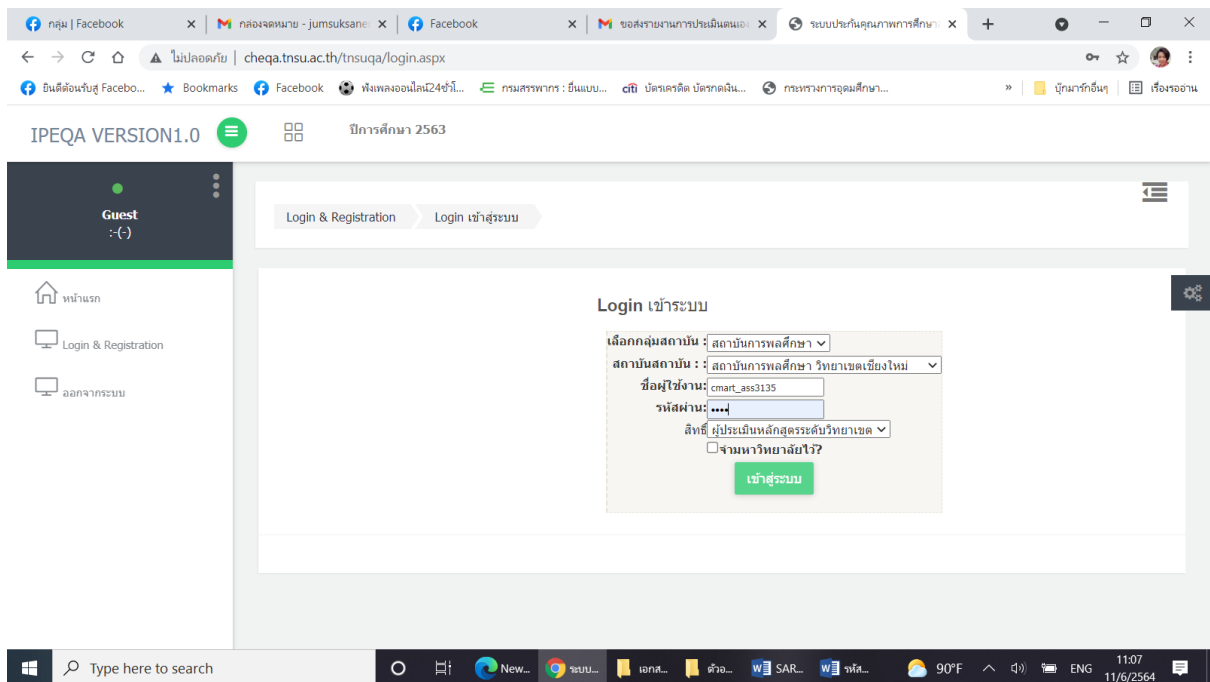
กลุ่ม | Facebook
กล่องจดหมาย - jumsuksane
Facebook
ขอส่งรายงานการประเมินตนเอง
ระบบประกันคุณภาพการศึกษา

ไม่ปลอดภัย | cheqa.tnsu.ac.th/tnsuqa/login.aspx

ยินดีต้อนรับสู่ Facebo...
Bookmarks
Facebook
ฟังเพลงออนไลน์24ชั่วโ...
กรมสรรพากร : ยื่นแบบ...
บัตรเครดิต บัตรกดเงิน...
กระทรวงการอุดมศึกษา...
»
บุ๊กมาร์กอื่นๆ
เรื่องรออ่าน

IPEQA VERSION1.0
ปีการศึกษา 2563

Guest
:-(-)

หน้าแรก
Login & Registration
ออกจากระบบ

Login & Registration
Login เข้าสู่ระบบ

Login เข้าระบบ

เลือกกลุ่มสถาบัน : สถาบันการพลศึกษา
สถาบันสถาบัน : : สถาบันการพลศึกษา วิทยาเขตเชียงใหม่
ชื่อผู้ใช้งาน: cmart_ass3135
รหัสผ่าน: ••••
สิทธิ์ ผู้ประเมินหลักสูตรระดับวิทยาเขต
จำมหาวิทยาลัยไว้?
เข้าสู่ระบบ

Type here to search
New...
ระบบ...
เอกส...
ตัวอ...
SAR...
รหัส...
90°F
ENG
11:07
11/6/2564